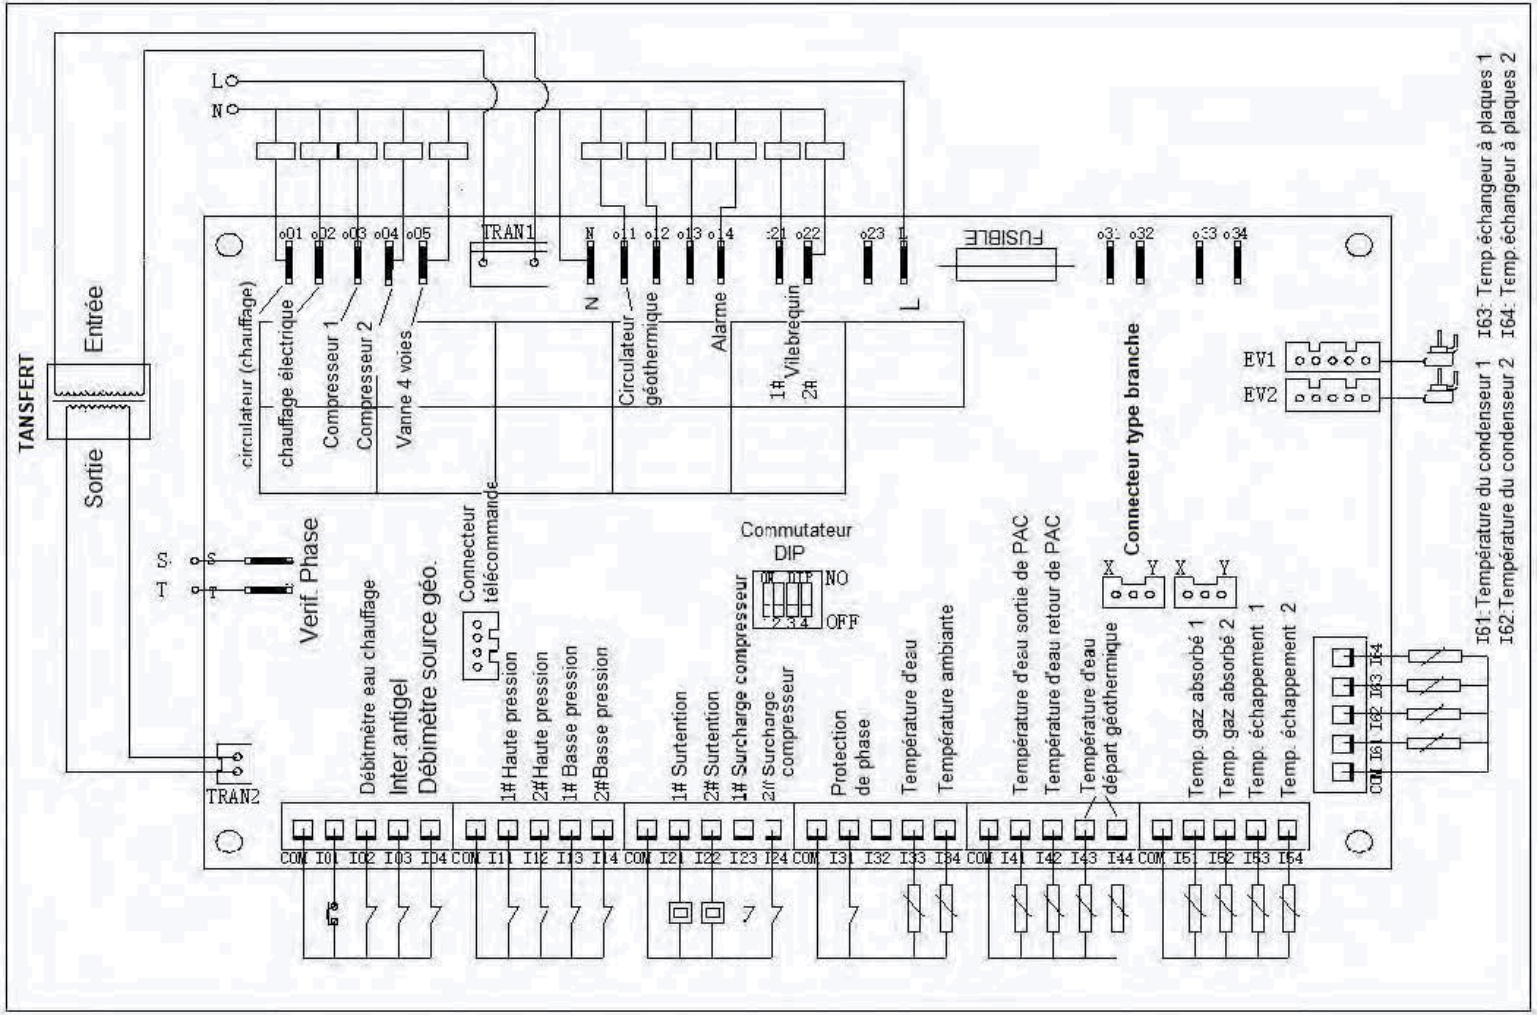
L
N
TANSFERT
Entrée
Sortie
TRAN1
o01 o02 o03 o04 o05
N o11 o12 o13 o14 o21 o22 o23 L
FUSIBLE
o31 o32 o33 o34
circulateur (chauffage)
chauffage électrique
Compresseur 1
Compresseur 2
Vanne 4 voies
N
Circulateur géothermique
Alarme
1# Vilebrequin
2#
L
EV1
EV2
I63: Temp.échangeur à plaques 1
I64: Temp.échangeur à plaques 2
I61:Température du condenseur 1
I62:Température du condenseur 2
Connecteur type branche
S
T
Verif. Phase
Connecteur télécommande
Commutateur DIP
ON DIP
NO
1 2 3 4
OFF
X Y
X Y
Débitmètre eau chauffage
Inter.antigel
Débimètre source géo.
1#Haute pression
2#Haute pression
1# Basse pression
2#Basse pression
1# Surtention
2# Surtention
1# Surcharge compresseur
2# Surcharge compresseur
Protection de phase
Température d'eau
Température ambiante
Température d'eau sortie de PAC
Température d'eau retour de PAC
Température d'eau départ géothermique
Temp. gaz absorbé 1
Temp. gaz absorbé 2
Temp. échappement 1
Temp. échappement 2
TRAN2
COM I01 I02 I03 I04
COM I11 I12 I13 I14
COM I21 I22 I23 I24
COM I31 I32 I33 I34
COM I41 I42 I43 I44
COM I51 I52 I53 I54
COM I61 I62 I63 I64